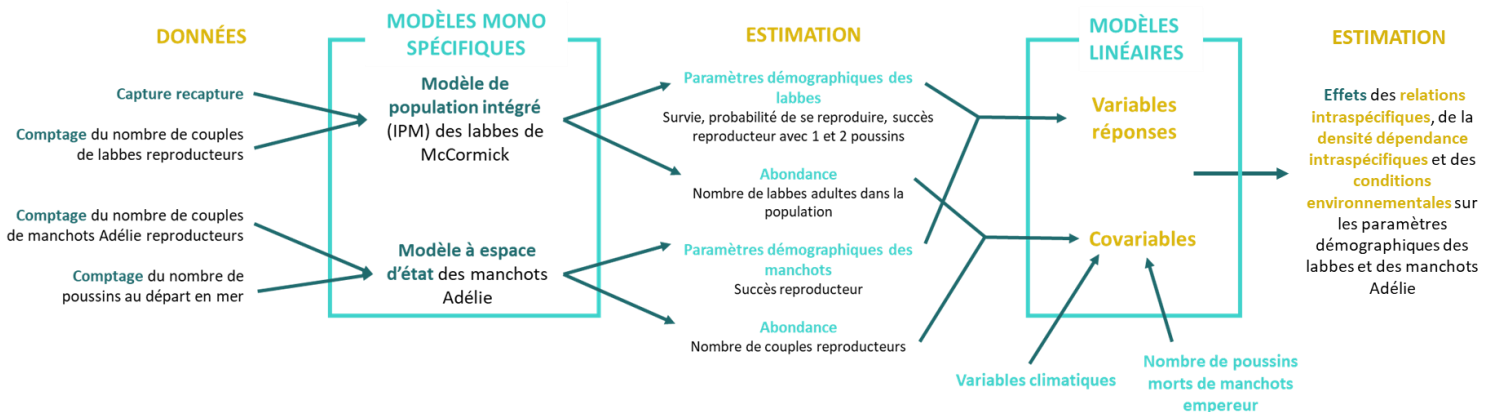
DONNÉES

MODÈLES MONO SPÉCIFIQUES

ESTIMATION

MODÈLES LINÉAIRES

ESTIMATION

Capture recapture

Comptage du nombre de couples de labbes reproducteurs

Comptage du nombre de couples de manchots Adélie reproducteurs

Comptage du nombre de poussins au départ en mer

Modèle de population intégré (IPM) des labbes de McCormick

Modèle à espace d'état des manchots Adélie

Paramètres démographiques des labbes
Survie, probabilité de se reproduire, succès reproducteur avec 1 et 2 poussins

Abondance
Nombre de labbes adultes dans la population

Paramètres démographiques des manchots
Succès reproducteur

Abondance
Nombre de couples reproducteurs

Variables réponses

Covariables

Variables climatiques

Nombre de poussins morts de manchots empereur

Effets des relations intraspécifiques, de la densité dépendance intraspécifiques et des conditions environnementales sur les paramètres démographiques des labbes et des manchots Adélie